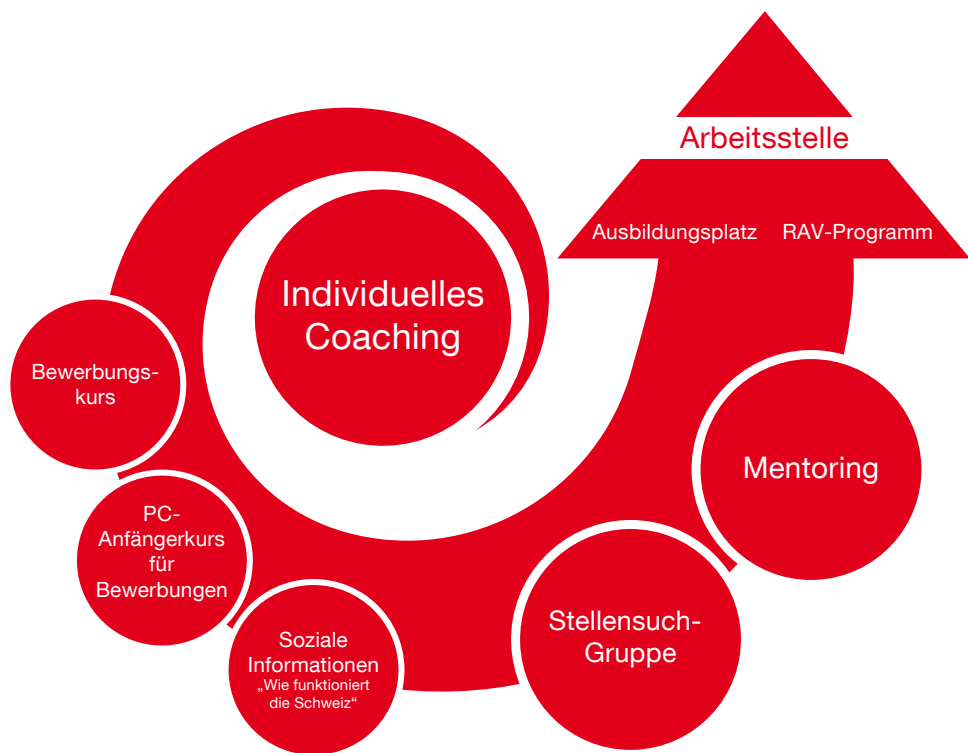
Arbeitsstelle

Ausbildungsplatz

RAV-Programm

Individuelles Coaching

Bewerbungskurs

PC-Anfängerkurs für Bewerbungen

Soziale Informationen
„Wie funktioniert die Schweiz“

Stellensuch-Gruppe

Mentoring